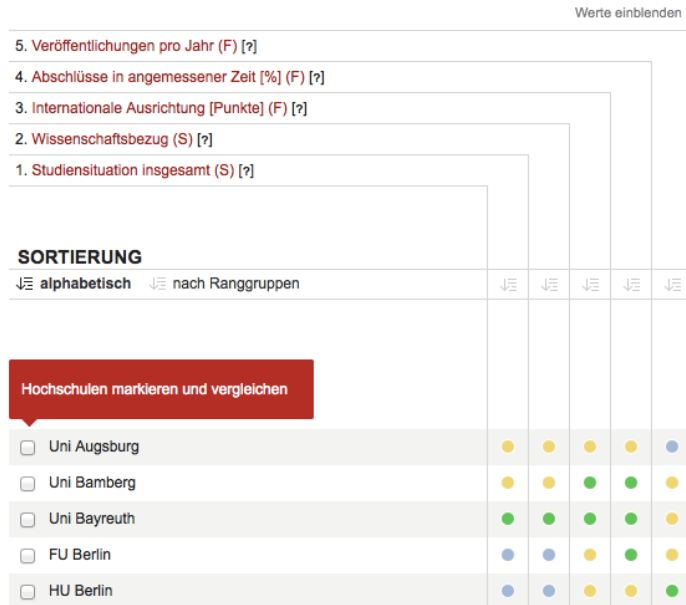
Werte einblenden

5. Veröffentlichungen pro Jahr (F) [?]

4. Abschlüsse in angemessener Zeit [%] (F) [?]

3. Internationale Ausrichtung [Punkte] (F) [?]

2. Wissenschaftsbezug (S) [?]

1. Studiensituation insgesamt (S) [?]

SORTIERUNG

alphabetisch nach Ranggruppen

Hochschulen markieren und vergleichen

Uni Augsburg

Uni Bamberg

Uni Bayreuth

FU Berlin

HU Berlin